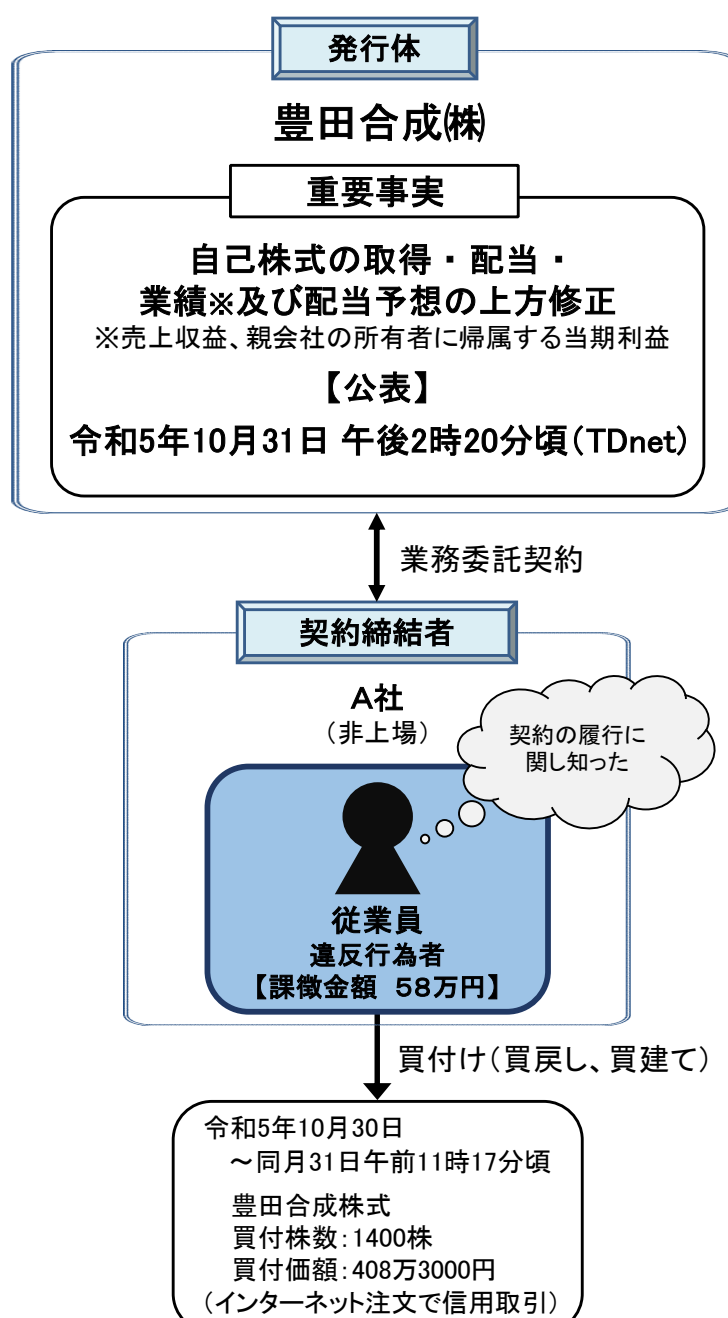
発行体

豊田合成㈱

重要事実

自己株式の取得・配当・業績※及び配当予想の上方修正
※売上収益、親会社の所有者に帰属する当期利益

【公表】
令和5年10月31日 午後2時20分頃(TDnet)

業務委託契約

契約締結者

A社
(非上場)

契約の履行に関し知った

従業員
違反行為者
【課徴金額 58万円】

買付け(買戻し、買建て)

令和5年10月30日
〜同月31日午前11時17分頃

豊田合成株式
買付株数:1400株
買付価額:408万3000円
(インターネット注文で信用取引)